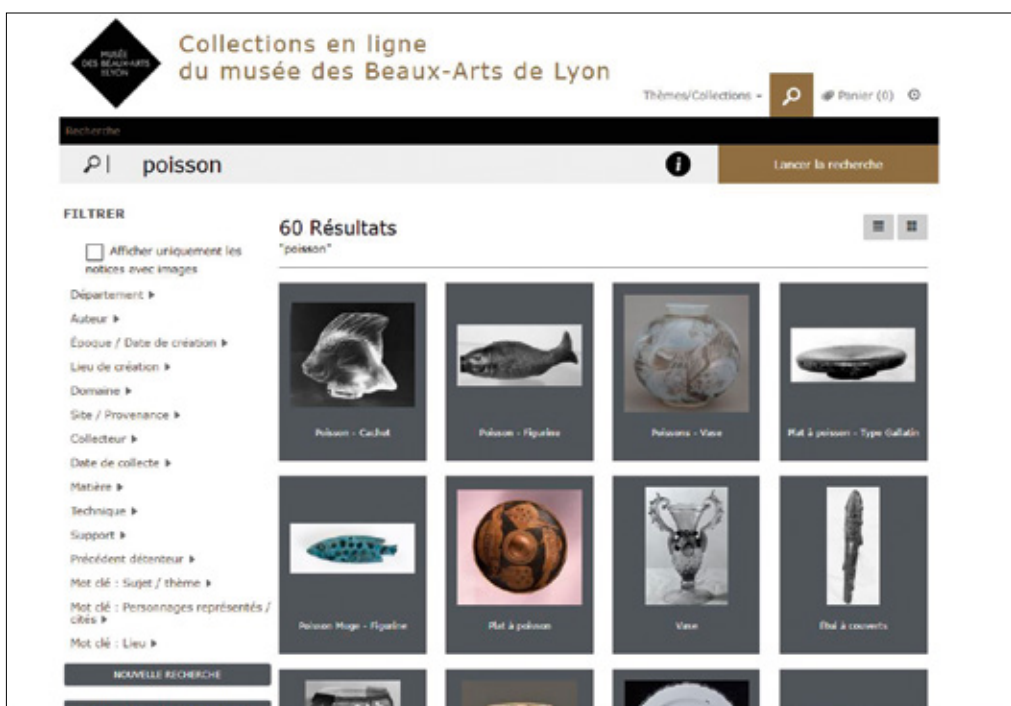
MUSÉE DES BEAUX-ARTS LYON

Collections en ligne
du musée des Beaux-Arts de Lyon

Thèmes/Collections ▾ Panier (0)

Recherche

poisson

Lancer la recherche

FILTRER

Afficher uniquement les notices avec images

Département ▸
Auteur ▸
Époque / Date de création ▸
Lieu de création ▸
Domaine ▸
Site / Provenance ▸
Collecteur ▸
Date de collecte ▸
Matière ▸
Technique ▸
Support ▸
Précédent détenteur ▸
Mot clé : Sujet / thème ▸
Mot clé : Personnages représentés / cités ▸
Mot clé : Lieu ▸

NOUVELLE RECHERCHE

60 Résultats
"poisson"

Poisson - Cachet

Poisson - Figurine

Poissons - Vase

Plat à poisson - Type Gallatin

Poisson Muge - Figurine

Plat à poisson

Vase

Étui à couverts